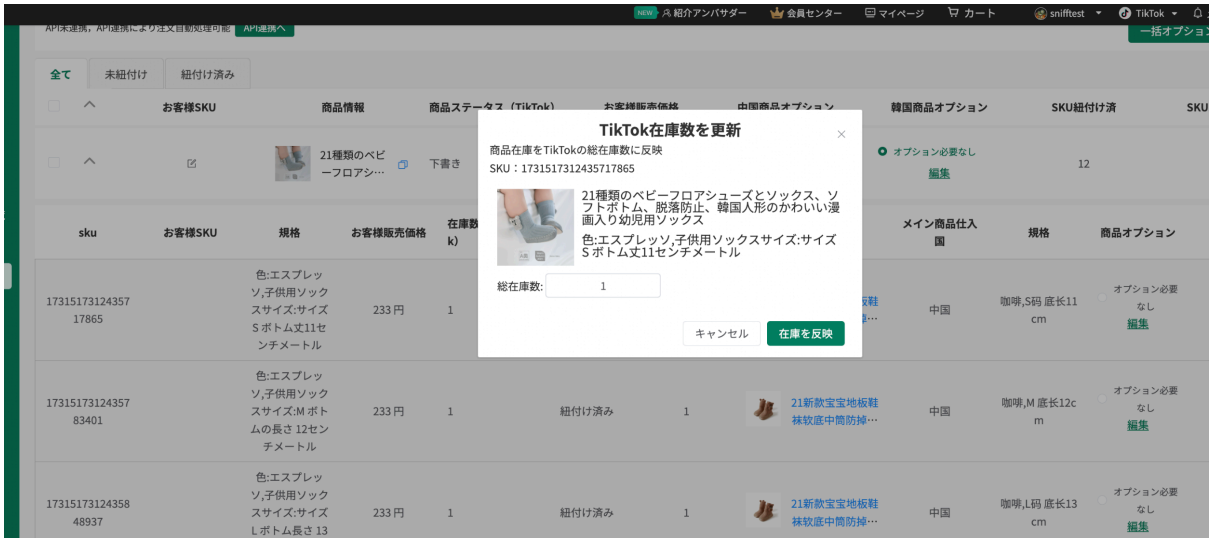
NEW 紹介アンバサダー 会員センター マイページ カート sniifftest TikTok

API未連携，API連携により注文自動処理可能 API連携へ

一括オプション

全て 未紐付け 紐付け済み

| | お客様SKU | 商品情報 | 商品ステータス（TikTok） | お客様販売価格 | 中国商品オプション | 韓国商品オプション | SKU紐付け済 | SKU |
|---|---|---|---|---|---|---|---|---|
| | | 21種類のベビーフロアシ… | 下書き | | | オプション必要なし 編集 | 12 | |

| sku | お客様SKU | 規格 | お客様販売価格 | 在庫数(k) | | | | メイン商品仕入国 | 規格 | 商品オプション |
|---|---|---|---|---|---|---|---|---|---|---|
| 1731517312435717865 | | 色:エスプレッソ,子供用ソックスサイズ:サイズSボトム丈11センチメートル | 233円 | 1 | | | 板鞋… | 中国 | 咖啡,S码 底长11cm | オプション必要なし 編集 |
| 1731517312435783401 | | 色:エスプレッソ,子供用ソックスサイズ:Mボトムの長さ 12センチメートル | 233円 | 1 | 紐付け済み | 1 | 21新款宝宝地板鞋袜软底中筒防掉… | 中国 | 咖啡,M 底长12cm | オプション必要なし 編集 |
| 1731517312435848937 | | 色:エスプレッソ,子供用ソックスサイズ:Lボトム長さ 13 | 233円 | 1 | 紐付け済み | 1 | 21新款宝宝地板鞋袜软底中筒防掉… | 中国 | 咖啡,L码 底长13cm | オプション必要なし 編集 |

TikTok在庫数を更新
商品在庫をTikTokの総在庫数に反映
SKU：1731517312435717865

21種類のベビーフロアシューズとソックス、ソフトボトム、脱落防止、韓国人形のかわいい漫画入り幼児用ソックス

色:エスプレッソ,子供用ソックスサイズ:サイズSボトム丈11センチメートル

総在庫数: 1

キャンセル 在庫を反映